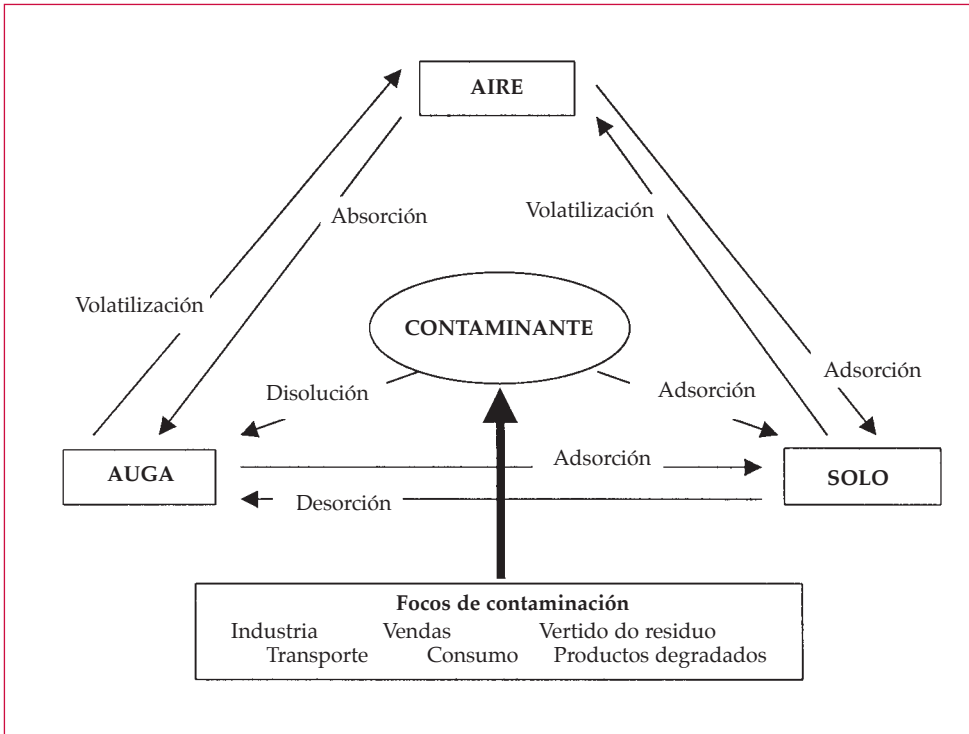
AIRE

Absorción

Volatilización

Volatilización

CONTAMINANTE

Adsorción

Disolución

Adsorción

AUGA

Adsorción

SOLO

Desorción

Focos de contaminación
Industria Vendas Vertido do residuo
Transporte Consumo Productos degradados